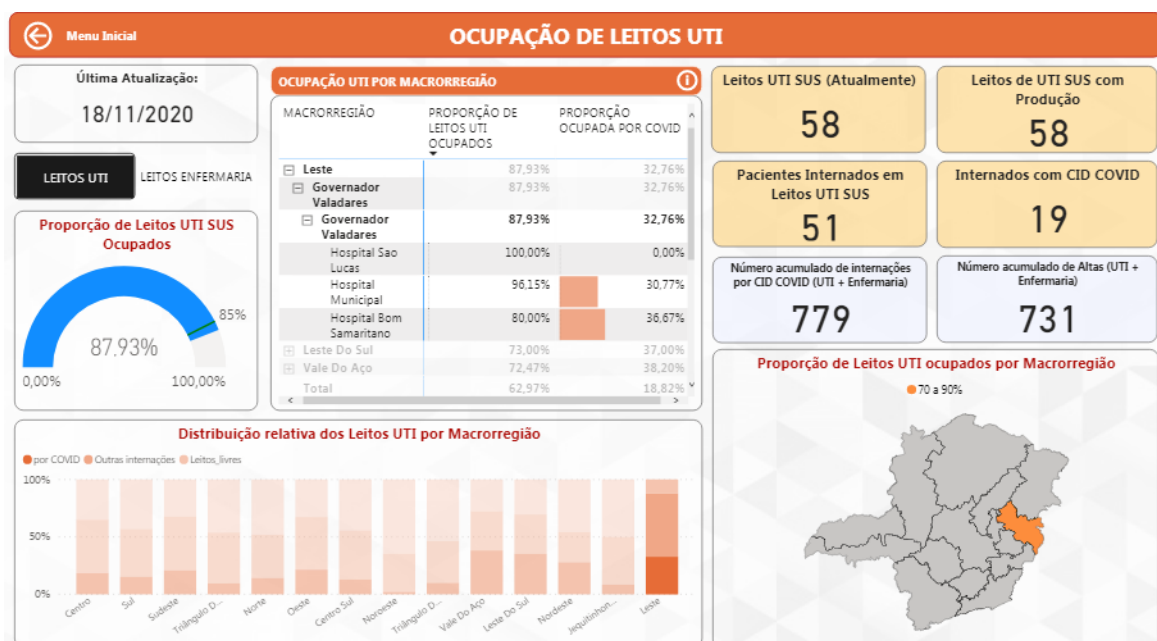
Menu Inicial

OCUPAÇÃO DE LEITOS UTI

Última Atualização:
18/11/2020

LEITOS UTI
LEITOS ENFERMARIA

Proporção de Leitos UTI SUS Ocupados

85%
87,93%
0,00%
100,00%

OCUPAÇÃO UTI POR MACRORREGIÃO

| MACRORREGIÃO | PROPORÇÃO DE LEITOS UTI OCUPADOS | PROPORÇÃO OCUPADA POR COVID |
|---|---|---|
| Leste | 87,93% | 32,76% |
| Governador Valadares | 87,93% | 32,76% |
| Governador Valadares | 87,93% | 32,76% |
| Hospital Sao Lucas | 100,00% | 0,00% |
| Hospital Municipal | 96,15% | 30,77% |
| Hospital Bom Samaritano | 80,00% | 36,67% |
| Leste Do Sul | 73,00% | 37,00% |
| Vale Do Aço | 72,47% | 38,20% |
| Total | 62,97% | 18,82% |

Leitos UTI SUS (Atualmente)
58

Leitos de UTI SUS com Produção
58

Pacientes Internados em Leitos UTI SUS
51

Internados com CID COVID
19

Número acumulado de internações por CID COVID (UTI + Enfermaria)
779

Número acumulado de Altas (UTI + Enfermaria)
731

Distribuição relativa dos Leitos UTI por Macrorregião

por COVID
Outras internações
Leitos_livres

100%
50%
0%

Centro
Sul
Sudeste
Triângulo D...
Norte
Oeste
Centro Sul
Noroeste
Triângulo D...
Vale Do Aço
Leste Do Sul
Nordeste
Jequitinhon...
Leste

Proporção de Leitos UTI ocupados por Macrorregião

70 a 90%